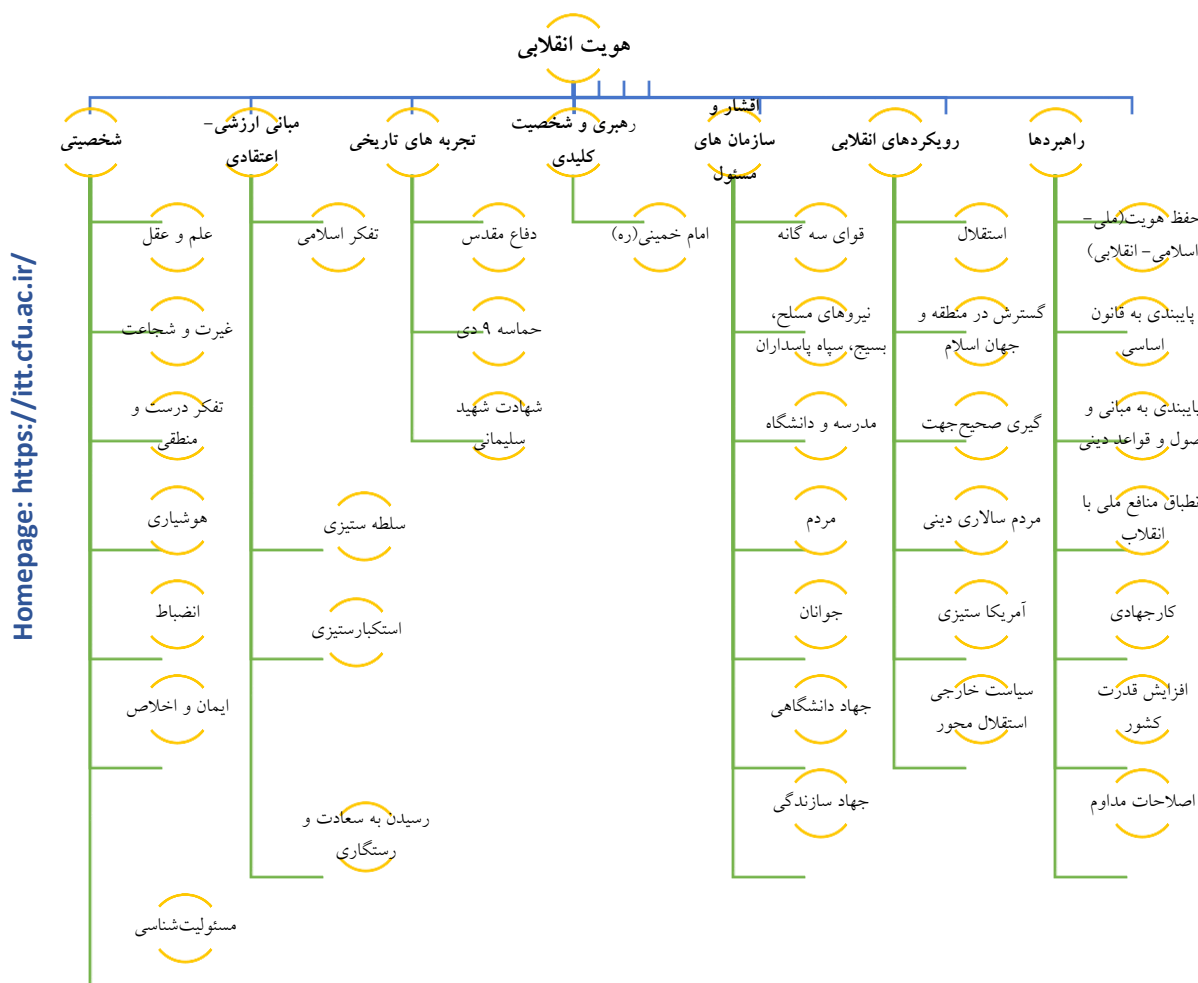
هویت انقلابی

شخصیتی
علم و عقل
غیرت و شجاعت
تفکر درست و منطقی
هوشیاری
انضباط
ایمان و اخلاص
مسئولیت‌شناسی

مبانی ارزشی- اعتقادی
تفکر اسلامی
سلطه ستیزی
استکبارستیزی
رسیدن به سعادت و رستگاری

تجربه های تاریخی
دفاع مقدس
حماسه ۹ دی
شهادت شهید سلیمانی

رهبری و شخصیت کلیدی
امام خمینی(ره)

اقشار و سازمان های مسئول
قوای سه گانه
نیروهای مسلح، بسیج، سپاه پاسداران
مدرسه و دانشگاه
مردم
جوانان
جهاد دانشگاهی
جهاد سازندگی

رویکردهای انقلابی
استقلال
گسترش در منطقه و جهان اسلام
گیری صحیح‌جهت
مردم سالاری دینی
آمریکا ستیزی
سیاست خارجی استقلال محور

راهبردها
حفظ هویت(ملی- اسلامی- انقلابی)
پایبندی به قانون اساسی
پایبندی به مبانی و اصول و قواعد دینی
انطباق منافع ملی با انقلاب
کارجهادی
افزایش قدرت کشور
اصلاحات مداوم

Homepage: https://itt.cfu.ac.ir/